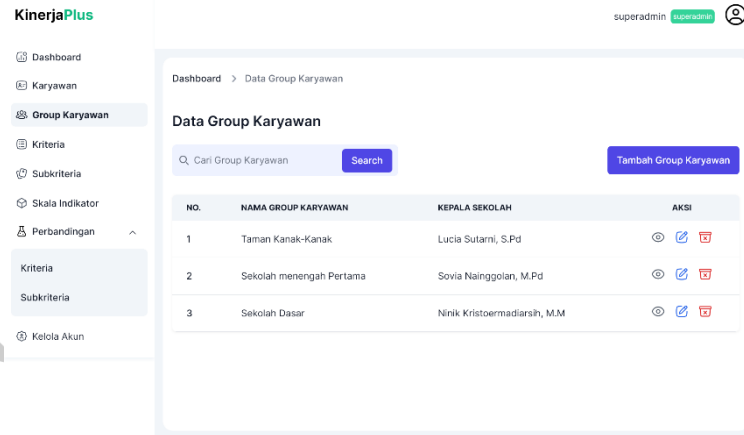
KinerjaPlus

superadmin superadmin

Dashboard
Karyawan
Group Karyawan
Kriteria
Subkriteria
Skala Indikator
Perbandingan
Kriteria
Subkriteria
Kelola Akun

Dashboard > Data Group Karyawan

Data Group Karyawan

Cari Group Karyawan Search

Tambah Group Karyawan

| NO. | NAMA GROUP KARYAWAN | KEPALA SEKOLAH | AKSI |
|---|---|---|---|
| 1 | Taman Kanak-Kanak | Lucia Sutarni, S.Pd | |
| 2 | Sekolah menengah Pertama | Sovia Nainggolan, M.Pd | |
| 3 | Sekolah Dasar | Ninik Kristoermadiarsih, M.M | |